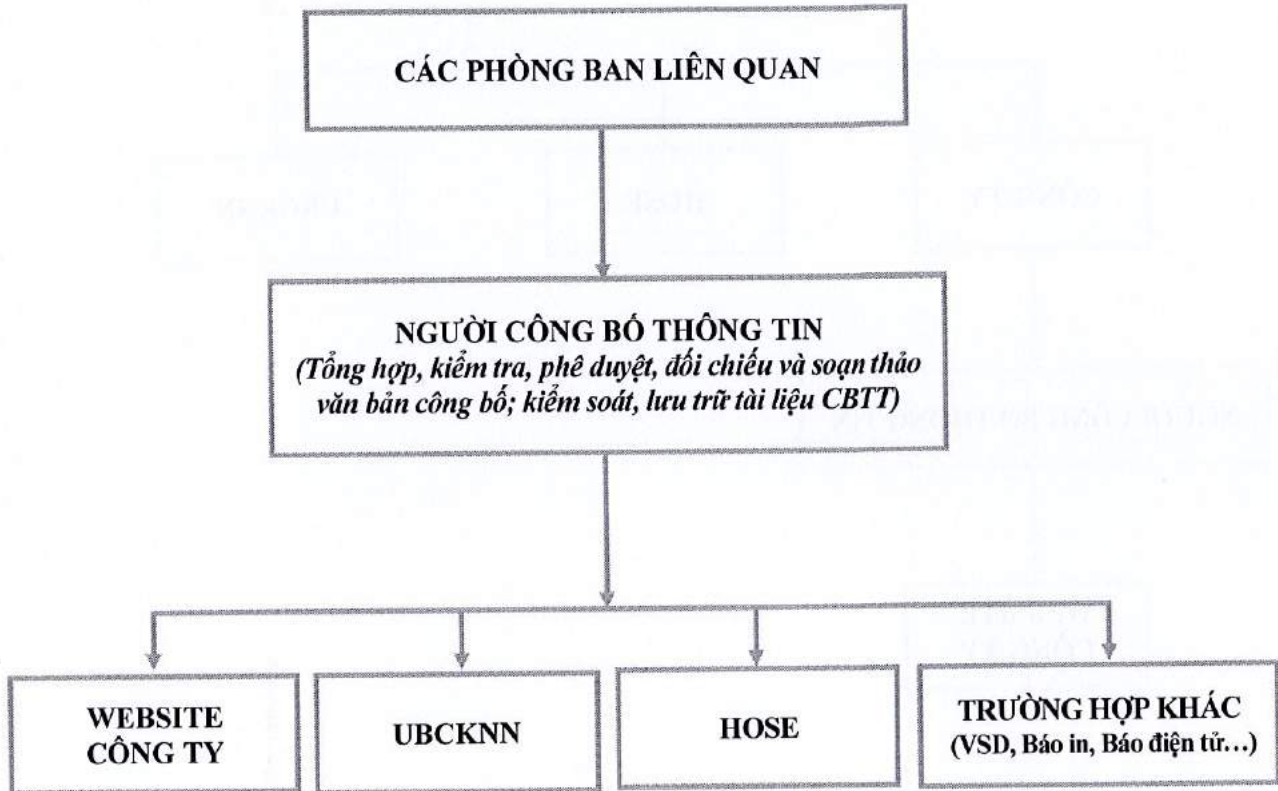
CÁC PHÒNG BAN LIÊN QUAN

NGƯỜI CÔNG BỐ THÔNG TIN
(Tổng hợp, kiểm tra, phê duyệt, đối chiếu và soạn thảo văn bản công bố; kiểm soát, lưu trữ tài liệu CBTT)

WEBSITE CÔNG TY

UBCKNN

HOSE

TRƯỜNG HỢP KHÁC (VSD, Báo in, Báo điện tử…)